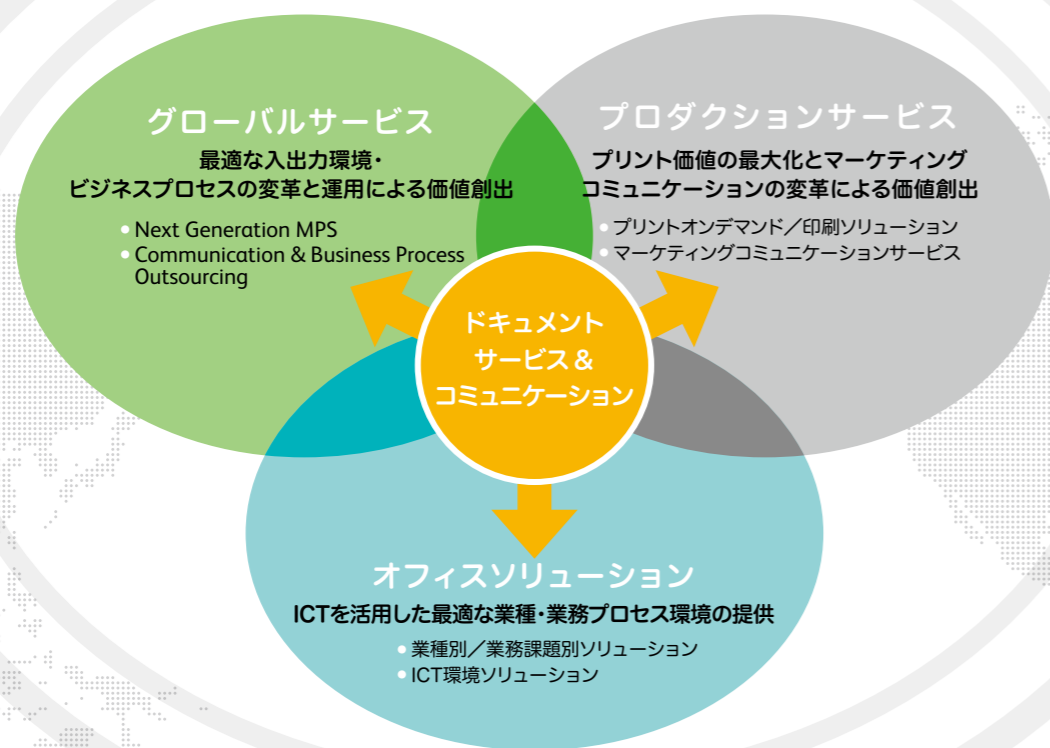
グローバルサービス

最適な入出力環境・ビジネスプロセスの変革と運用による価値創出

• Next Generation MPS
• Communication & Business Process Outsourcing

プロダクションサービス

プリント価値の最大化とマーケティングコミュニケーションの変革による価値創出

• プリントオンデマンド／印刷ソリューション
• マーケティングコミュニケーションサービス

ドキュメントサービス＆コミュニケーション

オフィスソリューション

ICTを活用した最適な業種・業務プロセス環境の提供

• 業種別／業務課題別ソリューション
• ICT環境ソリューション